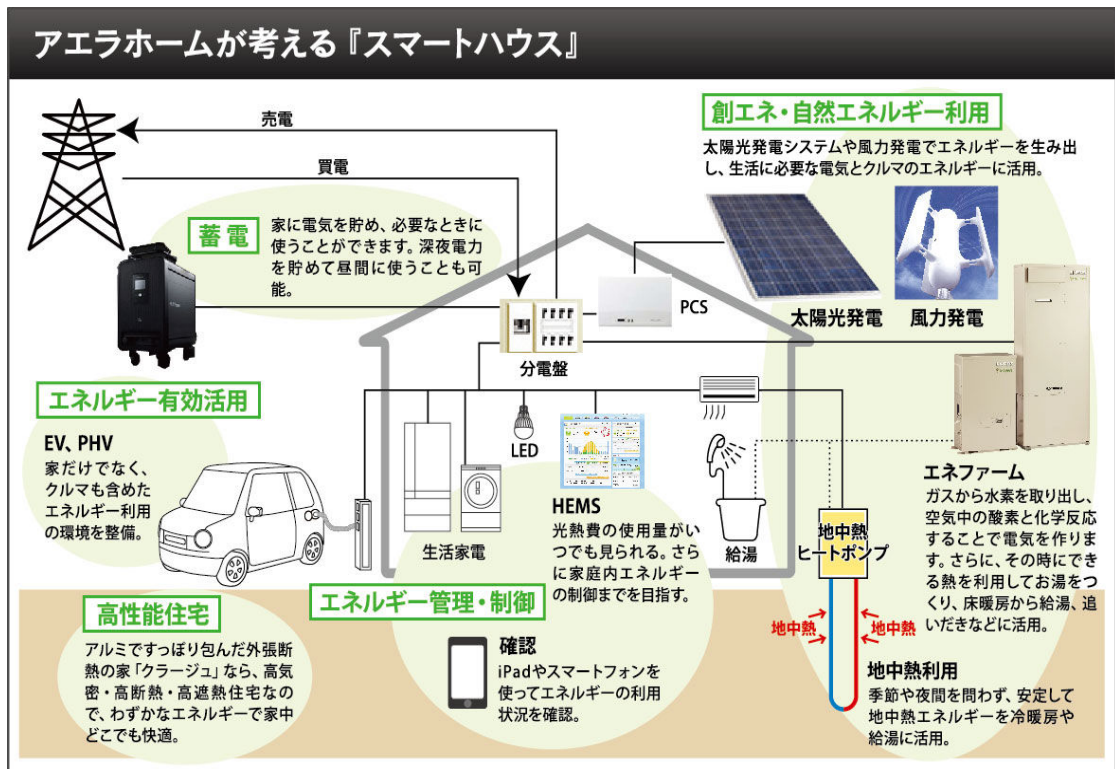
アエラホームが考える『スマートハウス』

売電

買電

蓄電
家に電気を貯め、必要なときに使うことができます。深夜電力を貯めて昼間に使うことも可能。

創エネ・自然エネルギー利用
太陽光発電システムや風力発電でエネルギーを生み出し、生活に必要な電気とクルマのエネルギーに活用。

PCS

太陽光発電

風力発電

分電盤

エネルギー有効活用
EV、PHV
家だけでなく、クルマも含めたエネルギー利用の環境を整備。

LED

HEMS
光熱費の使用量がいつでも見られる。さらに家庭内エネルギーの制御までを目指す。

生活家電

給湯

地中熱ヒートポンプ

エネファーム
ガスから水素を取り出し、空気中の酸素と化学反応することで電気を作ります。さらに、その時にできる熱を利用してお湯をつくり、床暖房から給湯、追いだきなどに活用。

エネルギー管理・制御

高性能住宅
アルミですっぽり包んだ外張断熱の家「クラージュ」なら、高気密・高断熱・高遮熱住宅なので、わずかなエネルギーで家中どこでも快適。

確認
iPadやスマートフォンを使ってエネルギーの利用状況を確認。

地中熱

地中熱

地中熱利用
季節や夜間を問わず、安定して地中熱エネルギーを冷暖房や給湯に活用。